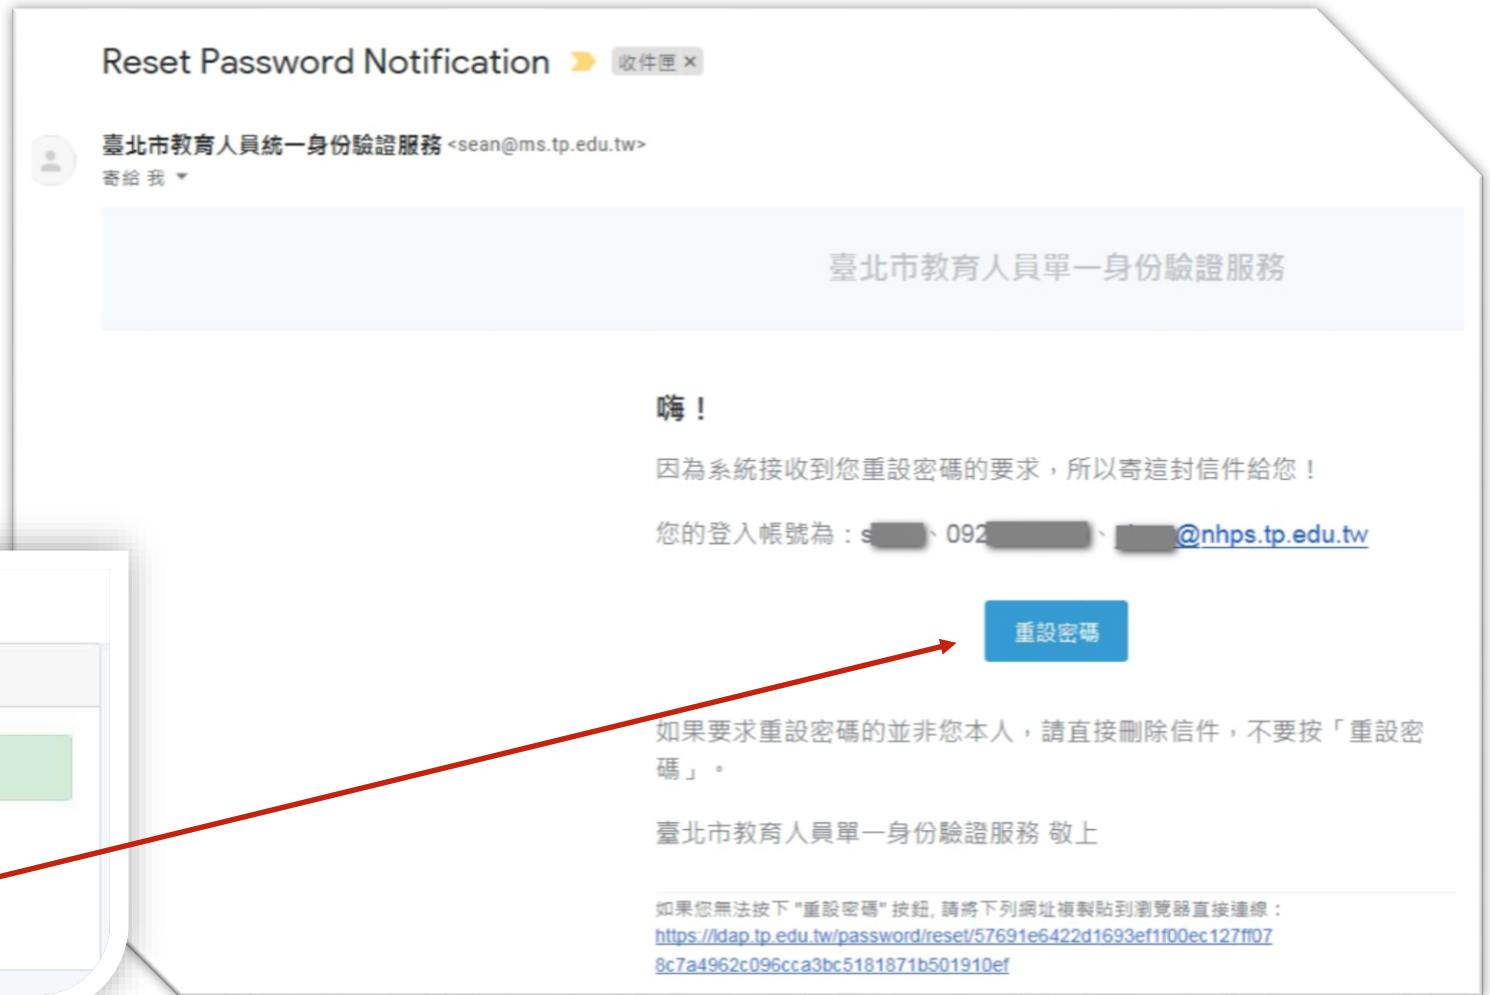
Reset Password Notification 收件匣 ×

臺北市教育人員統一身份驗證服務 <sean@ms.tp.edu.tw>
寄給 我

臺北市教育人員單一身份驗證服務

嗨！

因為系統接收到您重設密碼的要求，所以寄這封信件給您！

您的登入帳號為：s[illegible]、092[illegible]、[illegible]@nhps.tp.edu.tw

重設密碼

如果要求重設密碼的並非您本人，請直接刪除信件，不要按「重設密碼」。

臺北市教育人員單一身份驗證服務 敬上

如果您無法按下 "重設密碼" 按鈕，請將下列網址複製貼到瀏覽器直接連線：
https://ldap.tp.edu.tw/password/reset/57691e6422d1693ef1f00ec127ff07 8c7a4962c096cca3bc5181871b501910ef